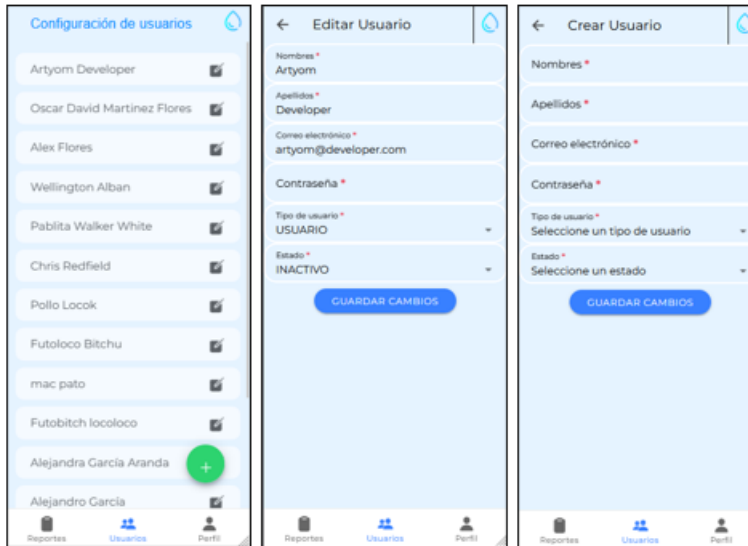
Configuración de usuarios

Artyom Developer

Oscar David Martinez Flores

Alex Flores

Wellington Alban

Pablita Walker White

Chris Redfield

Pollo Locok

Futoloco Bitchu

mac pato

Futobitch locoloco

Alejandra García Aranda

Alejandro García

+

Reportes Usuarios Perfil

← Editar Usuario

Nombres *
Artyom

Apellidos *
Developer

Correo electrónico *
artyom@developer.com

Contraseña *

Tipo de usuario *
USUARIO

Estado *
INACTIVO

GUARDAR CAMBIOS

Reportes Usuarios Perfil

← Crear Usuario

Nombres *

Apellidos *

Correo electrónico *

Contraseña *

Tipo de usuario *
Seleccione un tipo de usuario

Estado *
Seleccione un estado

GUARDAR CAMBIOS

Reportes Usuarios Perfil